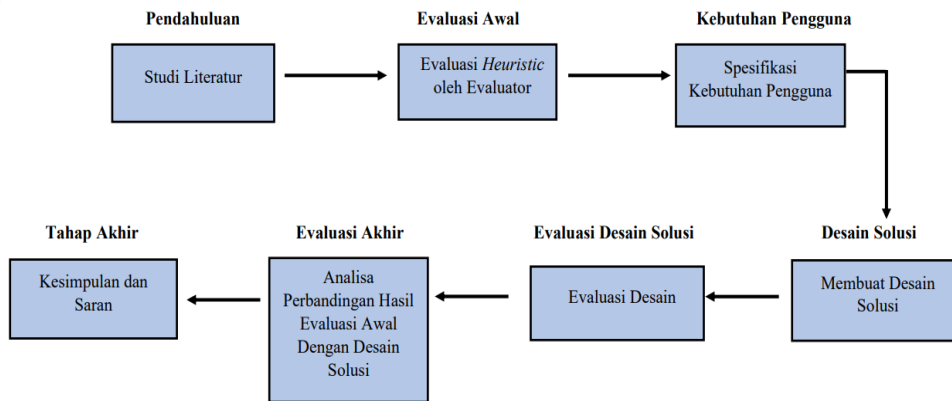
Pendahuluan

Studi Literatur

Evaluasi Awal

Evaluasi *Heuristic* oleh Evaluator

Kebutuhan Pengguna

Spesifikasi Kebutuhan Pengguna

Desain Solusi

Membuat Desain Solusi

Evaluasi Desain Solusi

Evaluasi Desain

Evaluasi Akhir

Analisa Perbandingan Hasil Evaluasi Awal Dengan Desain Solusi

Tahap Akhir

Kesimpulan dan Saran